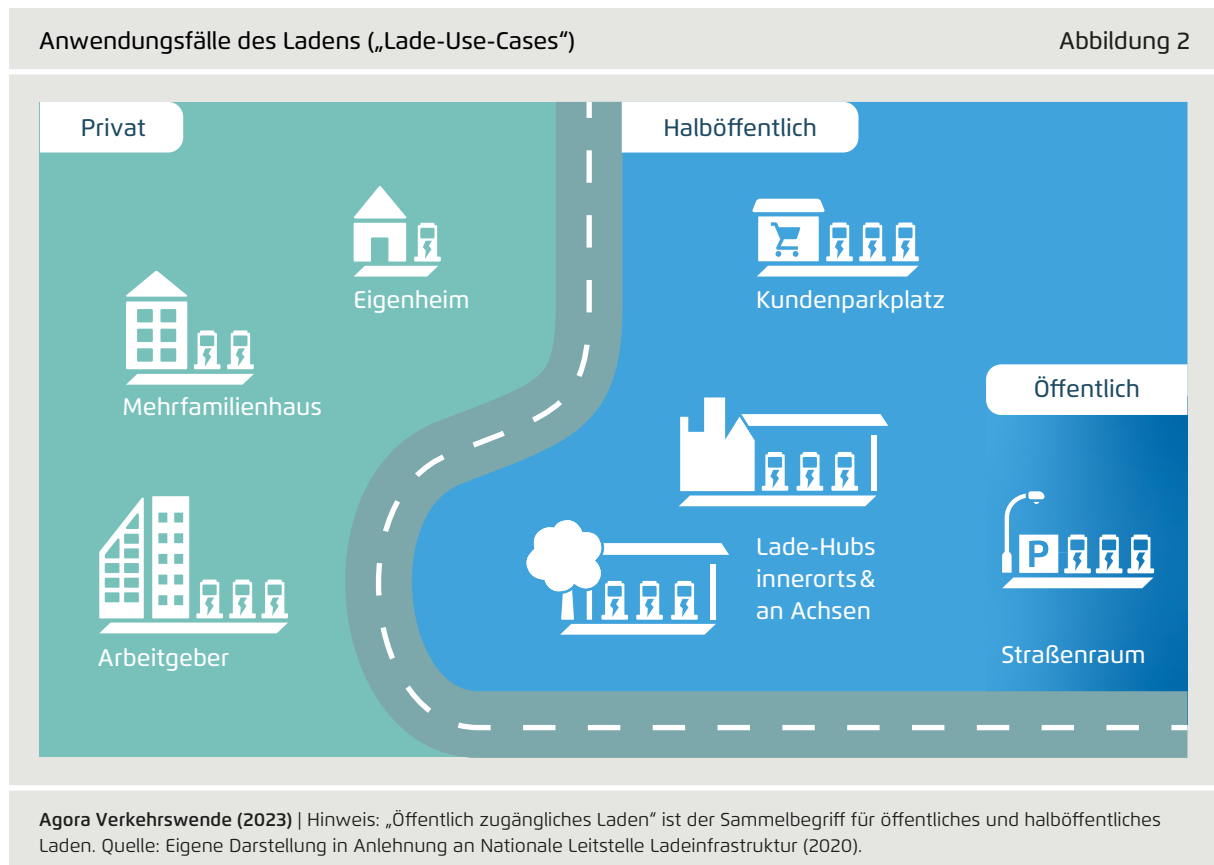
Anwendungsfälle des Ladens („Lade-Use-Cases“)

Abbildung 2

Privat

Eigenheim

Mehrfamilienhaus

Arbeitgeber

Halböffentlich

Kundenparkplatz

Lade-Hubs innerorts & an Achsen

Öffentlich

P

Straßenraum

Agora Verkehrswende (2023) | Hinweis: „Öffentlich zugängliches Laden“ ist der Sammelbegriff für öffentliches und halböffentliches Laden. Quelle: Eigene Darstellung in Anlehnung an Nationale Leitstelle Ladeinfrastruktur (2020).